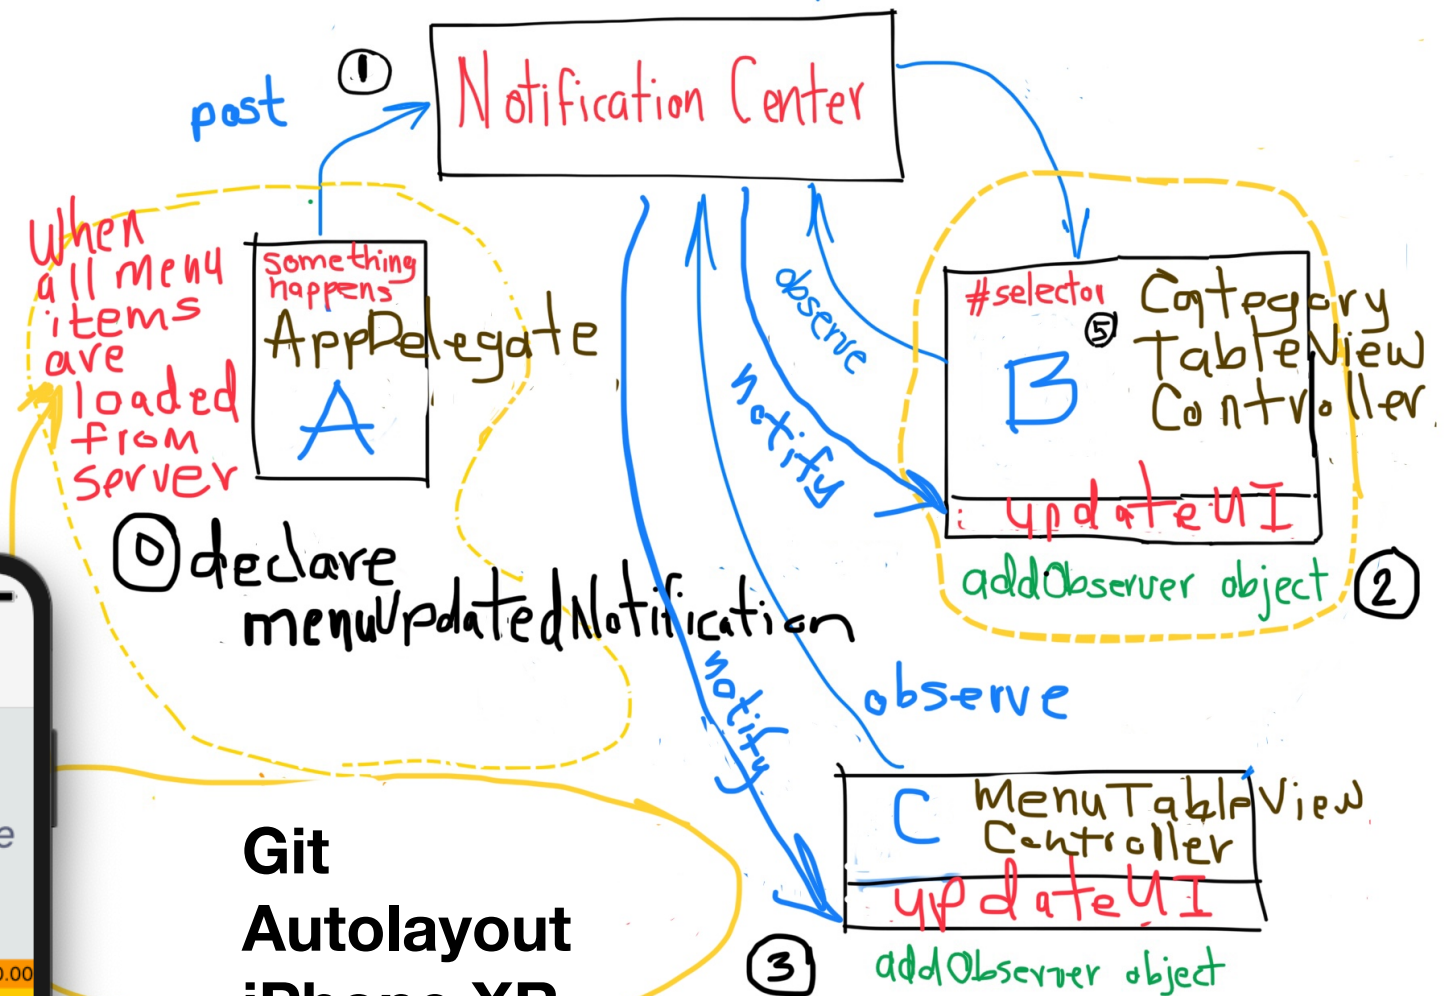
1 Notification Center

post

When all menu items are loaded from server

Something happens
AppDelegate
A

0 declare menuUpdatedNotification

observe

notify

#selector 5
B
Category TableView Controller
updateUI

addObserver object 2

notify

observe

C MenuTableView Controller
updateUI

addObserver object

3

Git
Autolayout
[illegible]

e
0.00